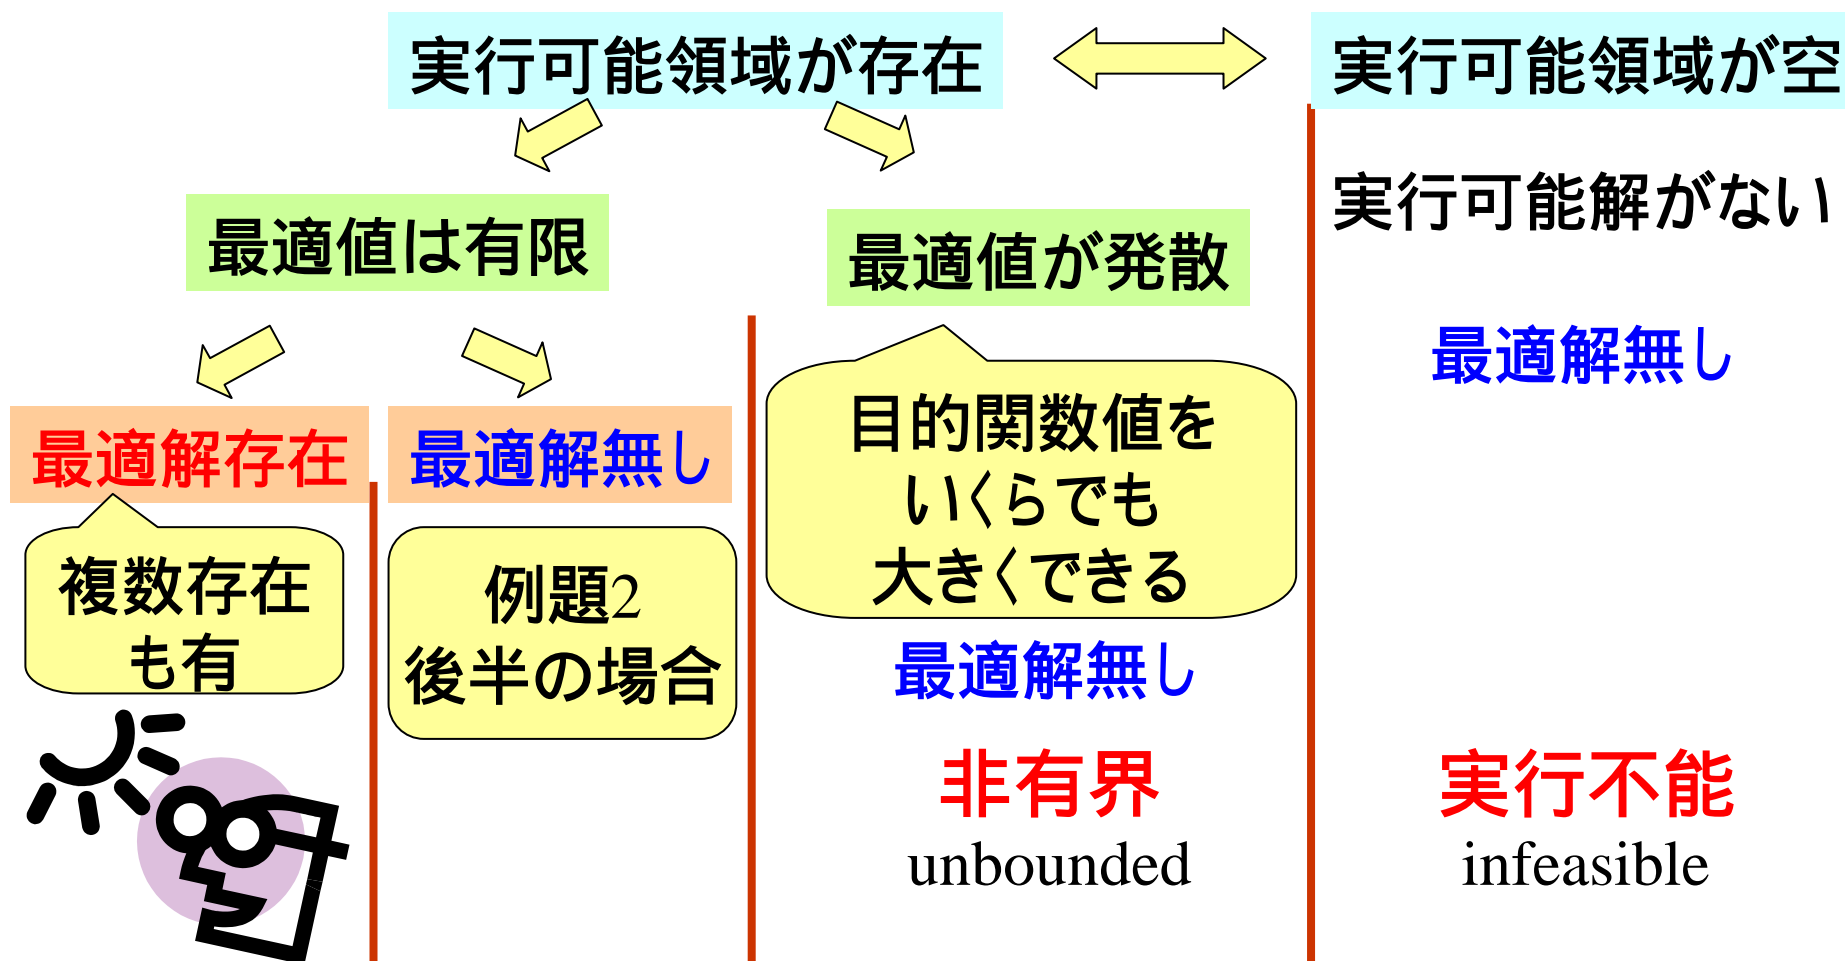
実行可能領域が存在

実行可能領域が空

最適値は有限

最適値が発散

実行可能解がない

最適解無し

最適解存在

最適解無し

目的関数値をいくらでも大きくできる

複数存在も有

例題2
後半の場合

最適解無し

非有界
unbounded

実行不能
infeasible